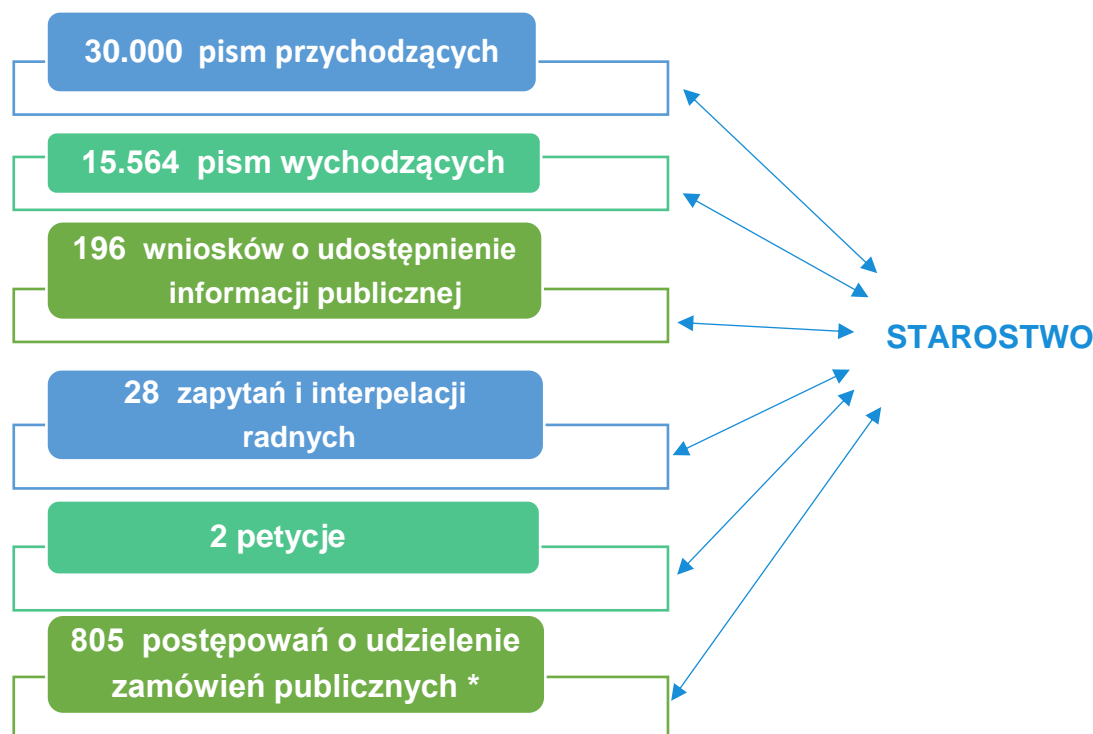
30.000 pism przychodzących

15.564 pism wychodzących

196 wniosków o udostępnienie informacji publicznej

28 zapytań i interpelacji radnych

2 petycje

805 postępowań o udzielenie zamówień publicznych *

STAROSTWO